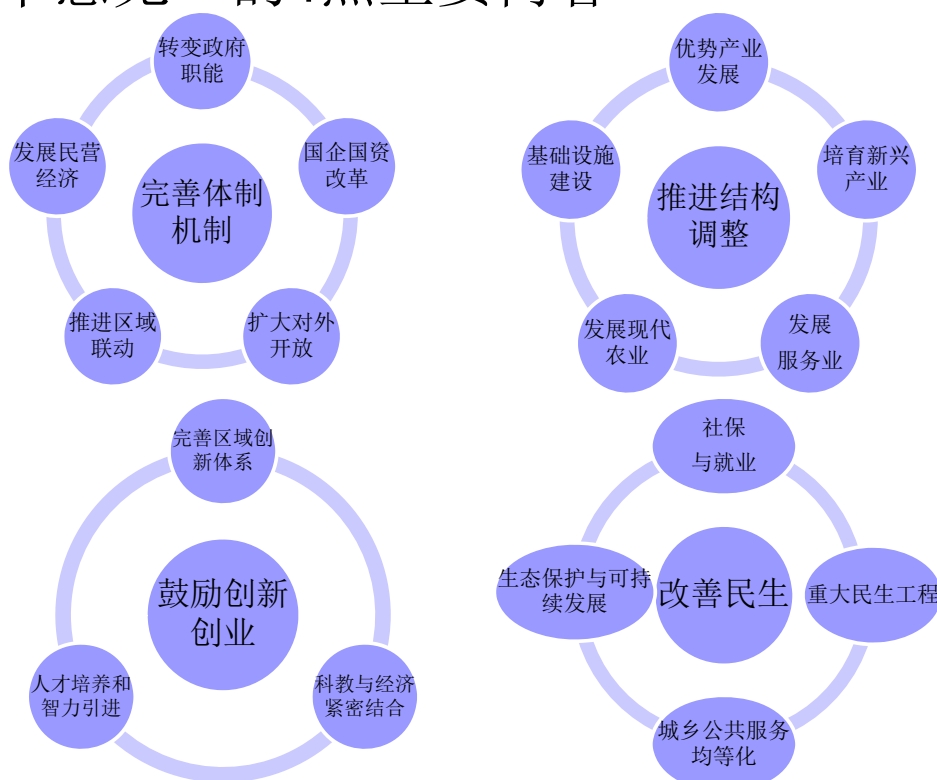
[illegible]

转变政府职能

国企国资改革

扩大对外开放

推进区域联动

发展民营经济

完善体制机制

优势产业发展

培育新兴产业

发展服务业

发展现代农业

基础设施建设

推进结构调整

完善区域创新体系

科教与经济紧密结合

人才培养和智力引进

鼓励创新创业

社保与就业

重大民生工程

城乡公共服务均等化

生态保护与可持续发展

改善民生